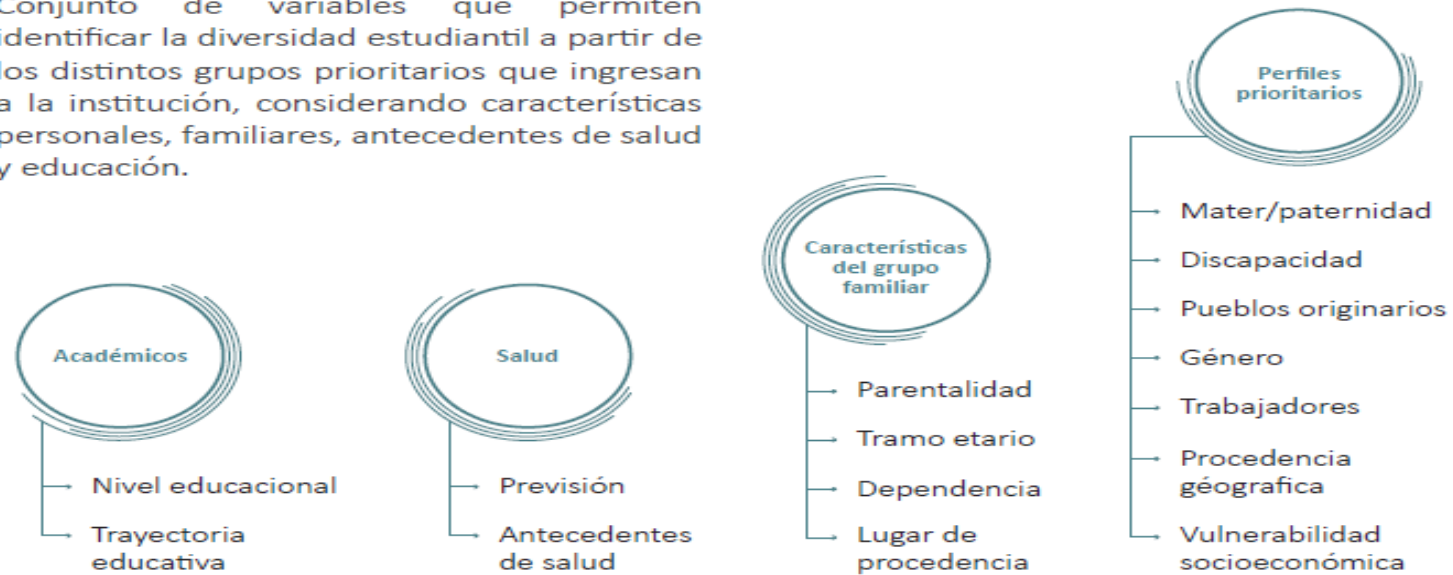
Conjunto de variables que permiten identificar la diversidad estudiantil a partir de los distintos grupos prioritarios que ingresan a la institución, considerando características personales, familiares, antecedentes de salud y educación.

Académicos

Nivel educacional

Trayectoria educativa

Salud

Previsión

Antecedentes de salud

Características del grupo familiar

Parentalidad

Tramo etario

Dependencia

Lugar de procedencia

Perfiles prioritarios

Mater/paternidad

Discapacidad

Pueblos originarios

Género

Trabajadores

Procedencia géografica

Vulnerabilidad socioeconómica